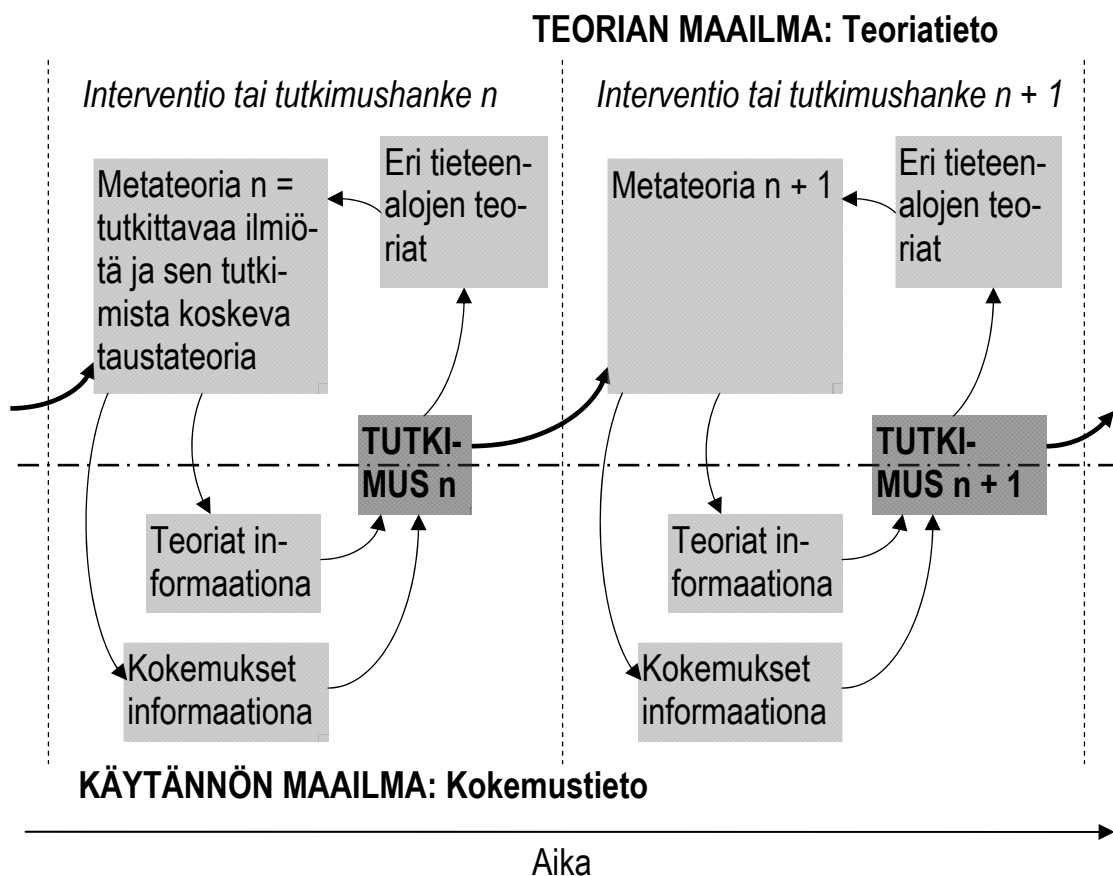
TEORIAN MAAILMA: Teoriatieto

Interventio tai tutkimushanke n

Metateoria n = tutkittavaa ilmiötä ja sen tutkimista koskeva taustateoria

Eri tieteenalojen teoriat

TUTKIMUS n

Teoriat informaationa

Kokemukset informaationa

Interventio tai tutkimushanke n + 1

Metateoria n + 1

Eri tieteenalojen teoriat

TUTKIMUS n + 1

Teoriat informaationa

Kokemukset informaationa

KÄYTÄNNÖN MAAILMA: Kokemustieto

Aika